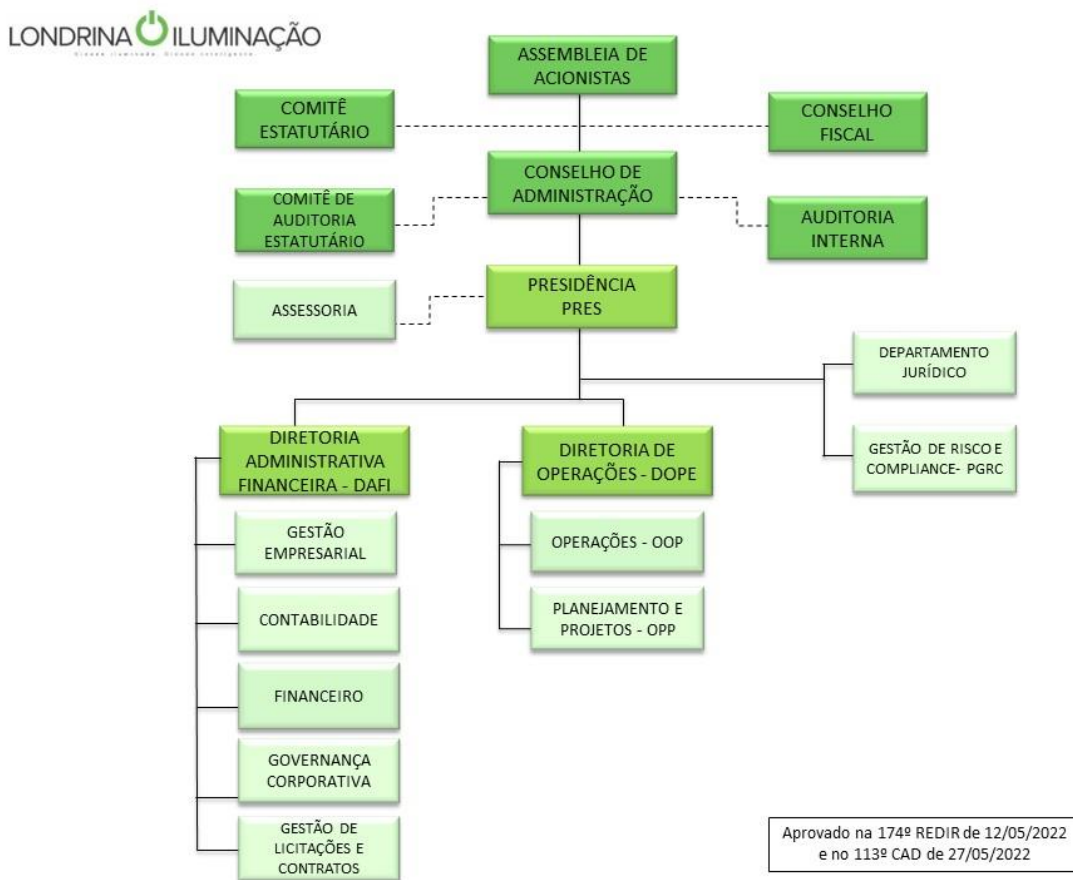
LONDRINA ILUMINAÇÃO
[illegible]

ASSEMBLEIA DE ACIONISTAS

COMITÊ ESTATUTÁRIO

CONSELHO FISCAL

CONSELHO DE ADMINISTRAÇÃO

COMITÊ DE AUDITORIA ESTATUTÁRIO

AUDITORIA INTERNA

PRESIDÊNCIA PRES

ASSESSORIA

DEPARTAMENTO JURÍDICO

GESTÃO DE RISCO E COMPLIANCE- PGRC

DIRETORIA ADMINISTRATIVA FINANCEIRA - DAFI

DIRETORIA DE OPERAÇÕES - DOPE

GESTÃO EMPRESARIAL

CONTABILIDADE

FINANCEIRO

GOVERNANÇA CORPORATIVA

GESTÃO DE LICITAÇÕES E CONTRATOS

OPERAÇÕES - OOP

PLANEJAMENTO E PROJETOS - OPP

Aprovado na 174º REDIR de 12/05/2022 e no 113º CAD de 27/05/2022